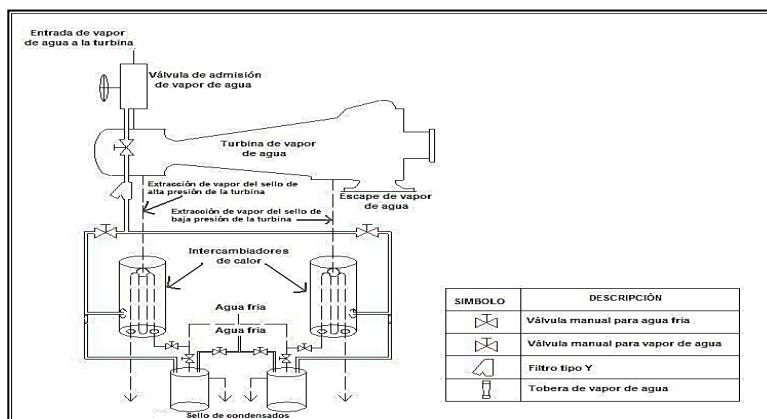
Entrada de vapor de agua a la turbina

Válvula de admisión de vapor de agua

Turbina de vapor de agua

Extracción de vapor del sello de alta presión de la turbina

Escape de vapor de agua

Extracción de vapor del sello de baja presión de la turbina

Intercambiadores de calor

Agua fría

Agua fría

Sello de condensados

| SIMBOLO | DESCRIPCIÓN |
|---|---|
| | Válvula manual para agua fría |
| | Válvula manual para vapor de agua |
| | Filtro tipo Y |
| | Tobera de vapor de agua |